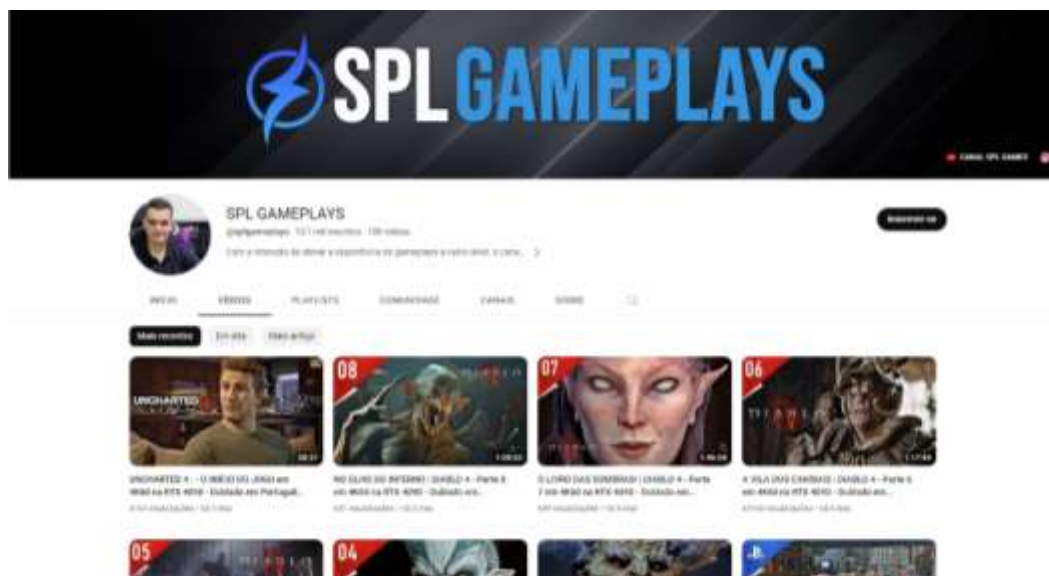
SPL GAMEPLAYS

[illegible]

SPL GAMEPLAYS

@splgameplays · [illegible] inscritos · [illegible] vídeos

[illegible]

Inscrever-se

INÍCIO VÍDEOS PLAYLISTS COMUNIDADE CANAIS SOBRE

Mais recentes Em alta Mais antigo

UNCHARTED

UNCHARTED 4 - O INÍCIO DO JOGO em 4K60 na RTX 4090 - Dublado em Português

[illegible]

08

NO OLHO DO INFERNO | DIABLO 4 - Parte 8 em 4K60 na RTX 4090 - Dublado em...

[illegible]

07

O LIVRO DAS SOMBRAS | DIABLO 4 - Parte 7 em 4K60 na RTX 4090 - Dublado em...

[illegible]

06

A VILA DOS CANIBAIS | DIABLO 4 - Parte 6 em 4K60 na RTX 4090 - Dublado em...

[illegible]

05

04